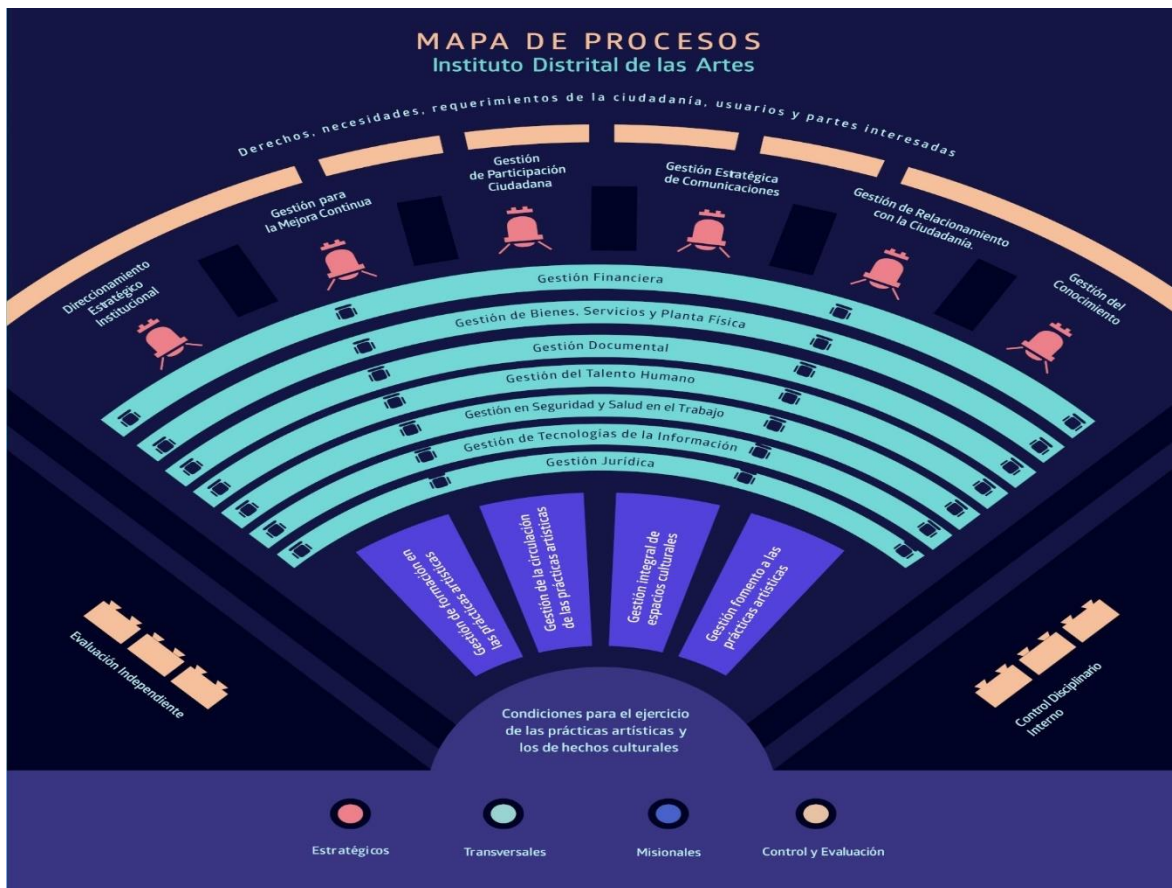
MAPA DE PROCESOS
Instituto Distrital de las Artes

Derechos, necesidades, requerimientos de la ciudadanía, usuarios y partes interesadas

Direccionamiento Estratégico Institucional

Gestión para la Mejora Continua

Gestión de Participación Ciudadana

Gestión Estratégica de Comunicaciones

Gestión de Relacionamiento con la Ciudadanía.

Gestión del Conocimiento

Gestión Financiera
Gestión de Bienes, Servicios y Planta Física
Gestión Documental
Gestión del Talento Humano
Gestión en Seguridad y Salud en el Trabajo
Gestión de Tecnologías de la Información
Gestión Jurídica

Gestión de formación en las prácticas artísticas
Gestión de la circulación de las prácticas artísticas
Gestión integral de espacios culturales
Gestión fomento a las prácticas artísticas

Evaluación Independiente

Control Disciplinario Interno

Condiciones para el ejercicio de las prácticas artísticas y los de hechos culturales

Estratégicos
Transversales
Misionales
Control y Evaluación